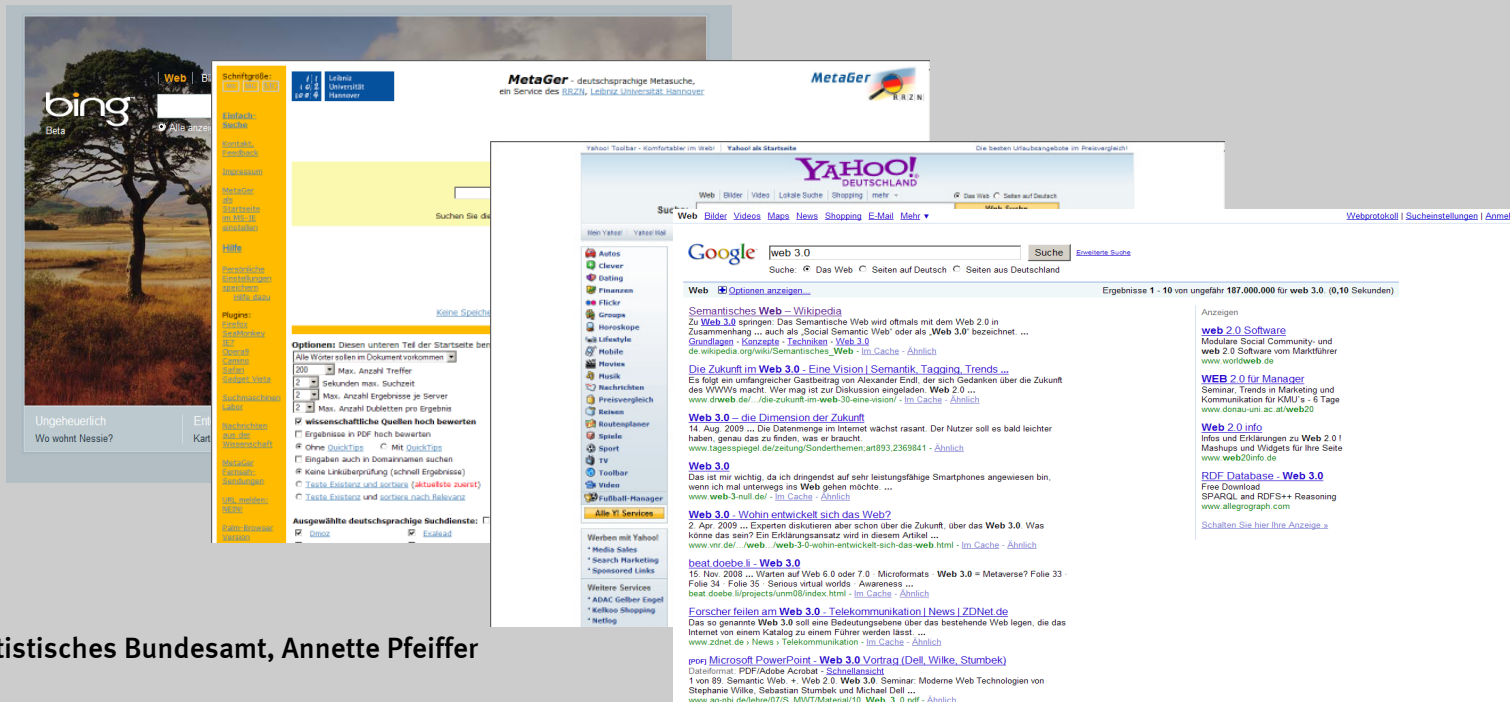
Web | B
bing
Beta
Alle anze
Ungeheuerlich
Wo wohnt Nessie?
Ent
Kart

Schriftgröße:
Einfach-Suche
Kontakt, Feedback
Impressum
MetaGer als Startseite im MS-IE einstellen
Hilfe
Persönliche Einstellungen speichern
Hilfe dazu
Plugins:
Firefox
SeaMonkey
IE7
Opera9
Camino
Safari
Gadget Vista
Suchmaschinen Labor
Nachrichten aus der Wissenschaft
MetaGer Fernseh-Sendungen
URL melden: NEW!
Palm-Browser Version

Leibniz Universität Hannover
MetaGer - deutschsprachige Metasuche, ein Service des RRZN, Leibniz Universität Hannover
MetaGer RRZN
Suchen Sie die
Keine Speiche
Optionen: Diesen unteren Teil der Startseite ben
Alle Wörter sollen im Dokument vorkommen
200 Max. Anzahl Treffer
2 Sekunden max. Suchzeit
2 Max. Anzahl Ergebnisse je Server
2 Max. Anzahl Dubletten pro Ergebnis
wissenschaftliche Quellen hoch bewerten
Ergebnisse in PDF hoch bewerten
Ohne QuickTips Mit QuickTips
Eingaben auch in Domainnamen suchen
Keine Linküberprüfung (schnell Ergebnisse)
Teste Existenz und sortiere (aktuellste zuerst)
Teste Existenz und sortiere nach Relevanz
Ausgewählte deutschsprachige Suchdienste:
Dmoz Exalead

Yahoo! Toolbar - Komfortabler im Web! | Yahoo! als Startseite
Die besten Urlaubsangebote im Preisvergleich!
YAHOO! DEUTSCHLAND
Web Bilder Video Lokale Suche Shopping mehr
Das Web Seiten auf Deutsch
Suche
Web-Suche
Mein Yahoo! Yahoo! Mail
Autos
Clever
Dating
Finanzen
Flickr
Groups
Horoskope
Lifestyle
Mobile
Movies
Musik
Nachrichten
Preisvergleich
Reisen
Routenplaner
Spiele
Sport
TV
Toolbar
Video
Fußball-Manager
Alle Y! Services
Werben mit Yahoo!
Media Sales
Search Marketing
Sponsored Links
Weitere Services
ADAC Gelber Engel
Kelkoo Shopping
Netlog

Web Bilder Videos Maps News Shopping E-Mail Mehr ▾
Webprotokoll | Sucheinstellungen | Anmel
Google web 3.0 Suche Erweiterte Suche
Suche: Das Web Seiten auf Deutsch Seiten aus Deutschland
Web Optionen anzeigen...
Ergebnisse 1 - 10 von ungefähr 187.000.000 für web 3.0. (0,10 Sekunden)

Semantisches Web – Wikipedia
Zu Web 3.0 springen: Das Semantische Web wird oftmals mit dem Web 2.0 in Zusammenhang ... auch als „Social Semantic Web" oder als „Web 3.0" bezeichnet. ...
Grundlagen - Konzepte - Techniken - Web 3.0
de.wikipedia.org/wiki/Semantisches_Web - Im Cache - Ähnlich

Die Zukunft im Web 3.0 - Eine Vision | Semantik, Tagging, Trends ...
Es folgt ein umfangreicher Gastbeitrag von Alexander Endl, der sich Gedanken über die Zukunft des WWWs macht. Wer mag ist zur Diskussion eingeladen. Web 2.0 ...
www.drweb.de/.../die-zukunft-im-web-30-eine-vision/ - Im Cache - Ähnlich

Web 3.0 – die Dimension der Zukunft
14. Aug. 2009 ... Die Datenmenge im Internet wächst rasant. Der Nutzer soll es bald leichter haben, genau das zu finden, was er braucht.
www.tagesspiegel.de/zeitung/Sonderthemen;art893,2369841 - Ähnlich

Web 3.0
Das ist mir wichtig, da ich dringendst auf sehr leistungsfähige Smartphones angewiesen bin, wenn ich mal unterwegs ins Web gehen möchte. ...
www.web-3-null.de/ - Im Cache - Ähnlich

Web 3.0 - Wohin entwickelt sich das Web?
2. Apr. 2009 ... Experten diskutieren aber schon über die Zukunft, über das Web 3.0. Was könne das sein? Ein Erklärungsansatz wird in diesem Artikel ...
www.vnr.de/.../web-3-0-wohin-entwickelt-sich-das-web.html - Im Cache - Ähnlich

beat.doebe.li - Web 3.0
15. Nov. 2008 ... Warten auf Web 6.0 oder 7.0 · Microformats · Web 3 = Metaverse? Folie 33 · Folie 34 · Folie 35 · Serious virtual worlds · Awareness ...
beat.doebe.li/projects/unm08/index.html - Im Cache - Ähnlich

Forscher feilen am Web 3.0 - Telekommunikation | News | ZDNet.de
Das so genannte Web 3.0 soll eine Bedeutungsebene über das bestehende Web legen, die das Internet von einem Katalog zu einem Führer werden lässt. ...
www.zdnet.de › News › Telekommunikation - Im Cache - Ähnlich

[PDF] Microsoft PowerPoint - Web 3.0 Vortrag (Dell, Wilke, Stumbek)
Dateiformat: PDF/Adobe Acrobat - Schnellansicht
1 von 89. Semantic Web. +. Web 2.0. Web 3.0. Seminar: Moderne Web Technologien von Stephanie Wilke, Sebastian Stumbek und Michael Dell ...
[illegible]

Anzeigen
web 2.0 Software
Modulare Social Community- und web 2.0 Software vom Marktführer
www.worldweb.de
WEB 2.0 für Manager
Seminar, Trends in Marketing und Kommunikation für KMU's - 6 Tage
www.donau-uni.ac.at/web20
Web 2.0 info
Infos und Erklärungen zu Web 2.0 ! Mashups und Widgets für Ihre Seite
www.web20info.de
RDF Database - Web 3.0
Free Download
SPARQL and RDFS++ Reasoning
www.allegrograph.com
Schalten Sie hier Ihre Anzeige »

tistisches Bundesamt, Annette Pfeiffer